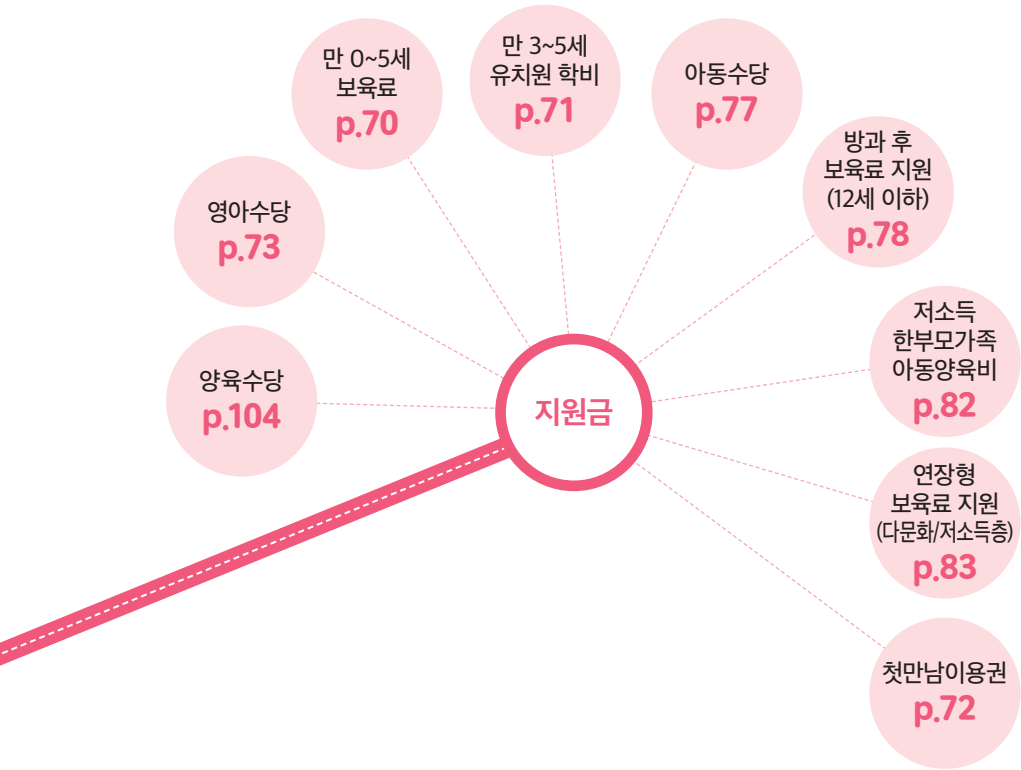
만 0~5세
보육료
p.70

만 3~5세
유치원 학비
p.71

아동수당
p.77

영아수당
p.73

방과 후
보육료 지원
(12세 이하)
p.78

양육수당
p.104

지원금

저소득
한부모가족
아동양육비
p.82

연장형
보육료 지원
(다문화/저소득층)
p.83

첫만남이용권
p.72